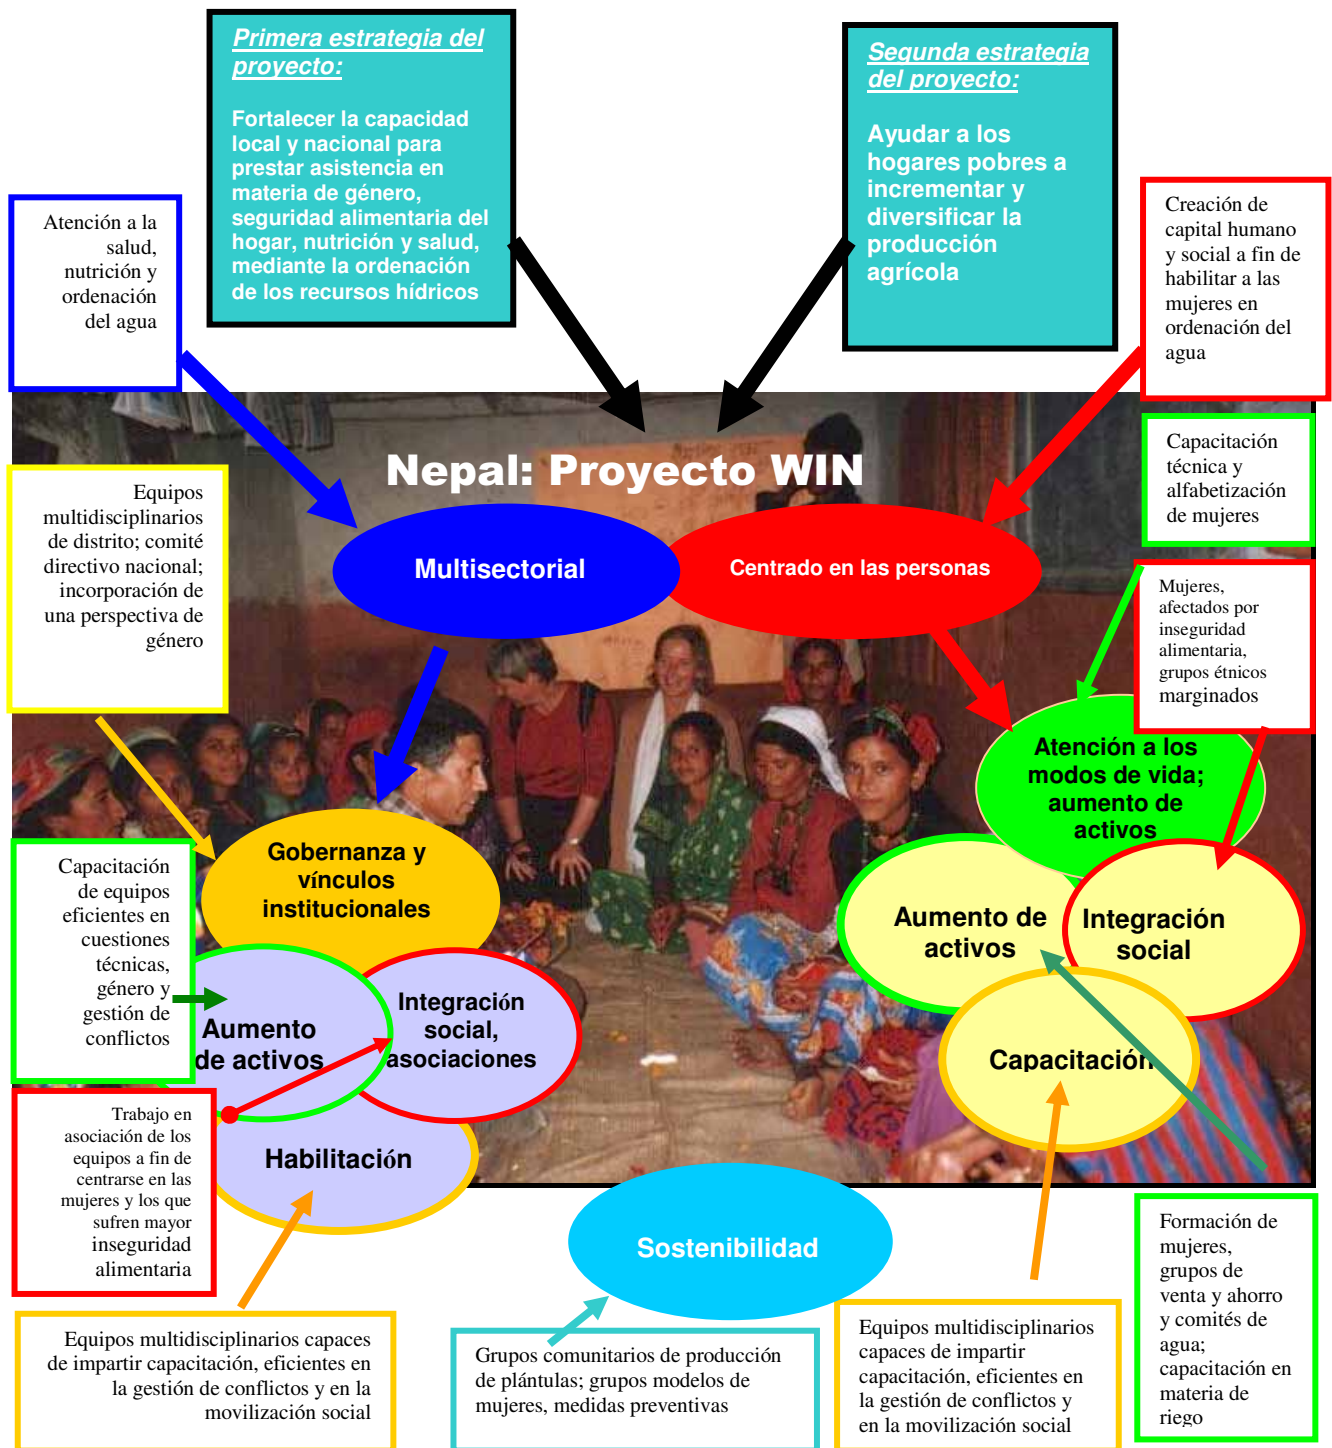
Primera estrategia del proyecto:

Fortalecer la capacidad local y nacional para prestar asistencia en materia de género, seguridad alimentaria del hogar, nutrición y salud, mediante la ordenación de los recursos hídricos

Segunda estrategia del proyecto:

Ayudar a los hogares pobres a incrementar y diversificar la producción agrícola

Atención a la salud, nutrición y ordenación del agua

Creación de capital humano y social a fin de habilitar a las mujeres en ordenación del agua

Nepal: Proyecto WIN

Capacitación técnica y alfabetización de mujeres

Equipos multidisciplinarios de distrito; comité directivo nacional; incorporación de una perspectiva de género

Multisectorial

Centrado en las personas

Mujeres, afectados por inseguridad alimentaria, grupos étnicos marginados

Atención a los modos de vida; aumento de activos

Gobernanza y vínculos institucionales

Capacitación de equipos eficientes en cuestiones técnicas, género y gestión de conflictos

Aumento de activos

Integración social

Aumento de activos

Integración social, asociaciones

Capacitación

Trabajo en asociación de los equipos a fin de centrarse en las mujeres y los que sufren mayor inseguridad alimentaria

Habilitación

Sostenibilidad

Formación de mujeres, grupos de venta y ahorro y comités de agua; capacitación en materia de riego

Equipos multidisciplinarios capaces de impartir capacitación, eficientes en la gestión de conflictos y en la movilización social

Grupos comunitarios de producción de plántulas; grupos modelos de mujeres, medidas preventivas

Equipos multidisciplinarios capaces de impartir capacitación, eficientes en la gestión de conflictos y en la movilización social